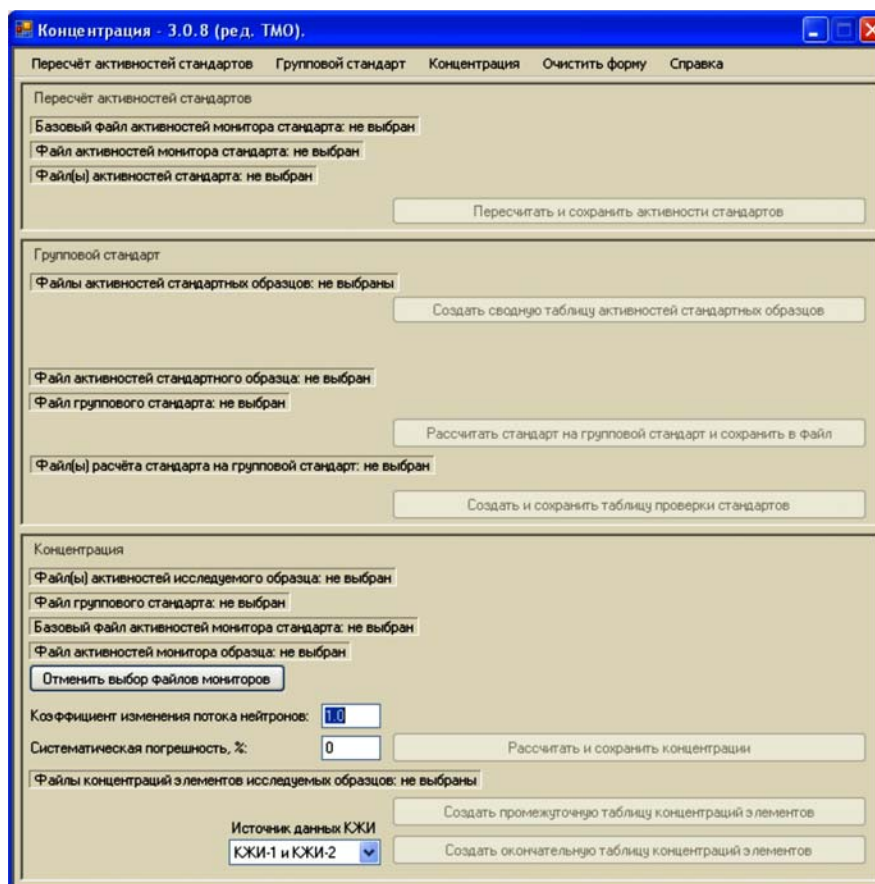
Концентрация - 3.0.8 (ред. ТМО).

Пересчёт активностей стандартов Групповой стандарт Концентрация Очистить форму Справка

Пересчёт активностей стандартов

Базовый файл активностей монитора стандарта: не выбран

Файл активностей монитора стандарта: не выбран

Файл(ы) активностей стандарта: не выбран

Пересчитать и сохранить активности стандартов

Групповой стандарт

Файлы активностей стандартных образцов: не выбраны

Создать сводную таблицу активностей стандартных образцов

Файл активностей стандартного образца: не выбран

Файл группового стандарта: не выбран

Рассчитать стандарт на групповой стандарт и сохранить в файл

Файл(ы) расчёта стандарта на групповой стандарт: не выбран

Создать и сохранить таблицу проверки стандартов

Концентрация

Файл(ы) активностей исследуемого образца: не выбран

Файл группового стандарта: не выбран

Базовый файл активностей монитора стандарта: не выбран

Файл активностей монитора образца: не выбран

Отменить выбор файлов мониторов

Коэффициент изменения потока нейтронов: 1.0

Систематическая погрешность, %: 0

Рассчитать и сохранить концентрации

Файлы концентраций элементов исследуемых образцов: не выбраны

Создать промежуточную таблицу концентраций элементов

Источник данных КЖИ

КЖИ-1 и КЖИ-2

Создать окончательную таблицу концентраций элементов